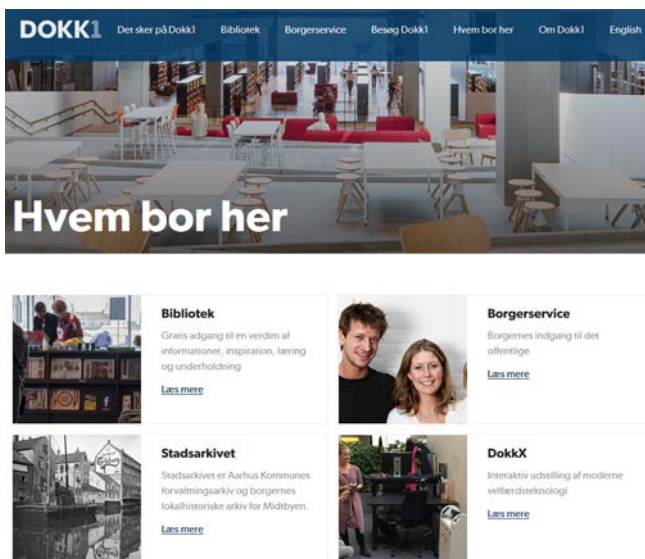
DOKK1 Det sker på Dokk1 Bibliotek Borgerservice Besøg Dokk1 Hvem bor her Om Dokk1 English

Hvem bor her

Bibliotek
Gratis adgang til en verden af informationer, inspiration, læring og underholdning
Læs mere

Borgerservice
Borgernes indgang til det offentlige
Læs mere

Stadsarkivet
Stadsarkivet er Aarhus Kommunes forvaltningsarkiv og borgernes lokalhistoriske arkiv for Midtbyen.
Læs mere

DokkX
Interaktiv udstilling af moderne velfærdsteknologi
Læs mere